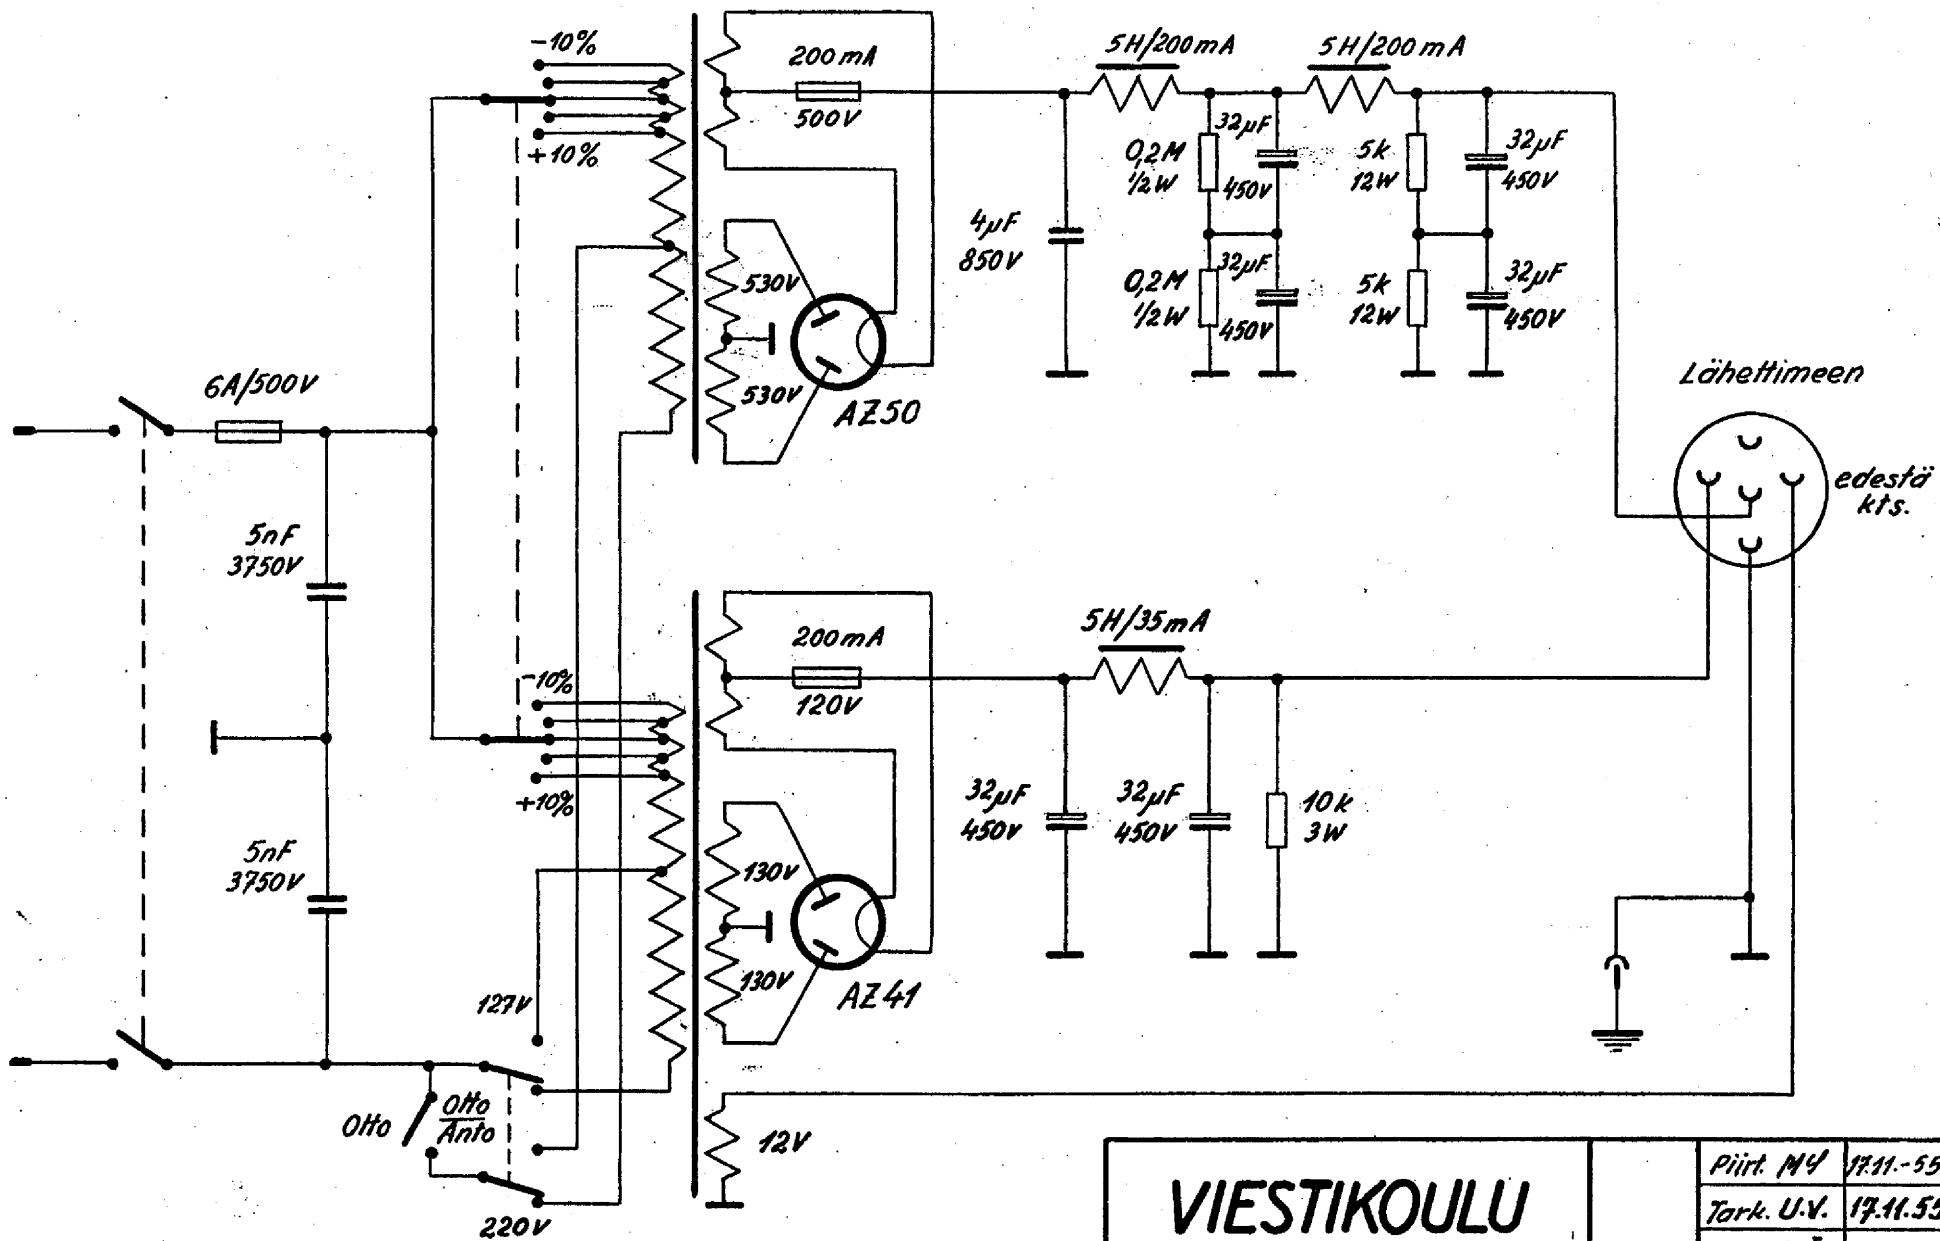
-10%
+10%
200 mA
500V
5H/200mA
5H/200mA
0,2M
1/2W
32μF
450V
5k
12W
32μF
450V
4μF
850V
0,2M
1/2W
32μF
450V
5k
12W
32μF
450V
530V
530V
AZ50
Lähettimeen
edestä kts.
6A/500V
5nF
3750V
5nF
3750V
-10%
+10%
200mA
120V
5H/35mA
32μF
450V
32μF
450V
10k
3W
130V
130V
AZ41
127V
Otto
Otto
Anto
220V
12V
VIESTIKOULU

| Piirt. MV | 17.11.-55 |
|---|---|
| Tark. U.V. | 17.11.55 |